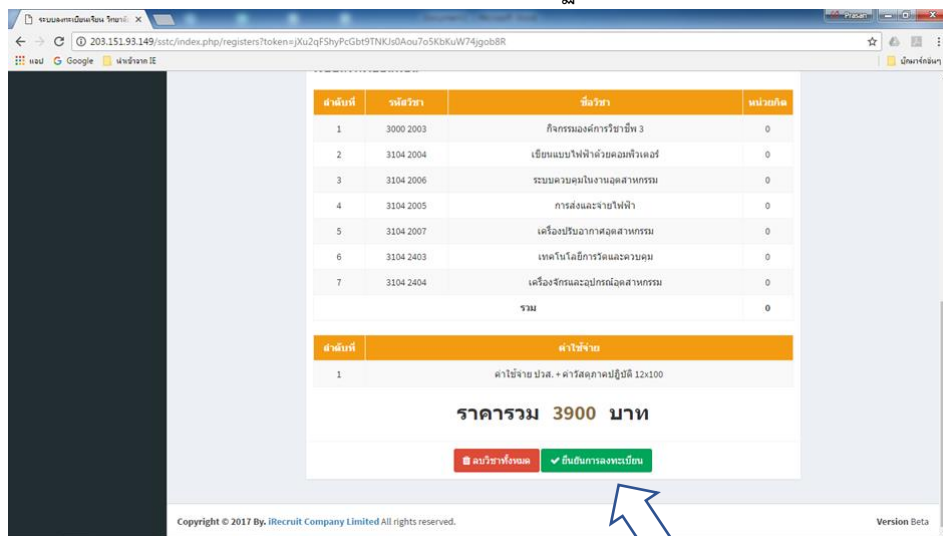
ระบบลงทะเบียนเรียน วิทยาลั ×

Prasan

203.151.93.149/sstc/index.php/registers?token=jXu2qFShyPcGbt9TNKJs0Aou7o5KbKuW74jgob8R

แอป Google นำเข้าจาก IE

บุ๊กมาร์กอื่นๆ

| ลำดับที่ | รหัสวิชา | ชื่อวิชา | หน่วยกิต |
|---|---|---|---|
| 1 | 3000 2003 | กิจกรรมองค์การวิชาชีพ 3 | 0 |
| 2 | 3104 2004 | เขียนแบบไฟฟ้าด้วยคอมพิวเตอร์ | 0 |
| 3 | 3104 2006 | ระบบควบคุมในงานอุตสาหกรรม | 0 |
| 4 | 3104 2005 | การส่งและจ่ายไฟฟ้า | 0 |
| 5 | 3104 2007 | เครื่องปรับอากาศอุตสาหกรรม | 0 |
| 6 | 3104 2403 | เทคโนโลยีการวัดและควบคุม | 0 |
| 7 | 3104 2404 | เครื่องจักรและอุปกรณ์อุตสาหกรรม | 0 |
| | | รวม | 0 |

| ลำดับที่ | ค่าใช้จ่าย |
|---|---|
| 1 | ค่าใช้จ่าย ปวส. + ค่าวัสดุภาคปฏิบัติ 12x100 |

ราคารวม 3900 บาท

ลบวิชาทั้งหมด ✔ ยืนยันการลงทะเบียน

Copyright © 2017 By. iRecruit Company Limited All rights reserved.

Version Beta